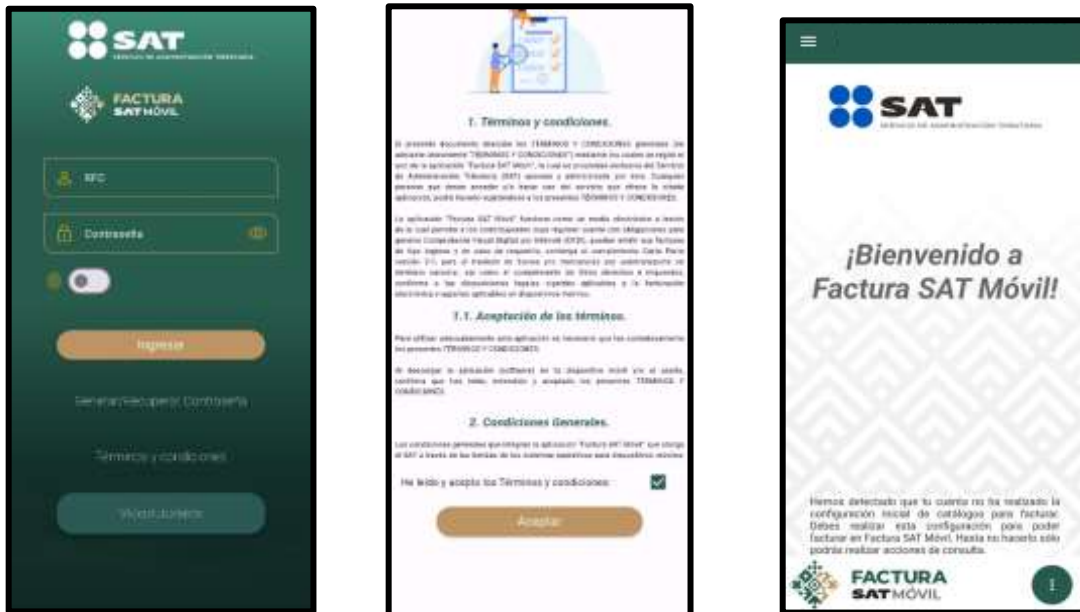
SAT
SERVICIO DE ADMINISTRACIÓN TRIBUTARIA

FACTURA
SAT MÓVIL

RFC

Contraseña

Ingresar

Generar/Recuperar Contraseña

Términos y condiciones

Videotutoriales

1. Términos y condiciones.

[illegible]

1.1. Aceptación de los términos.

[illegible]

2. Condiciones Generales.

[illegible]

He leído y acepto los Términos y condiciones

Aceptar

SAT
SERVICIO DE ADMINISTRACIÓN TRIBUTARIA

¡Bienvenido a Factura SAT Móvil!

Hemos detectado que tu cuenta no ha realizado la configuración inicial de catálogos para facturar. Debes realizar esta configuración para poder facturar en Factura SAT Móvil. Hasta no hacerlo sólo podrás realizar acciones de consulta.

FACTURA
SAT MÓVIL

1